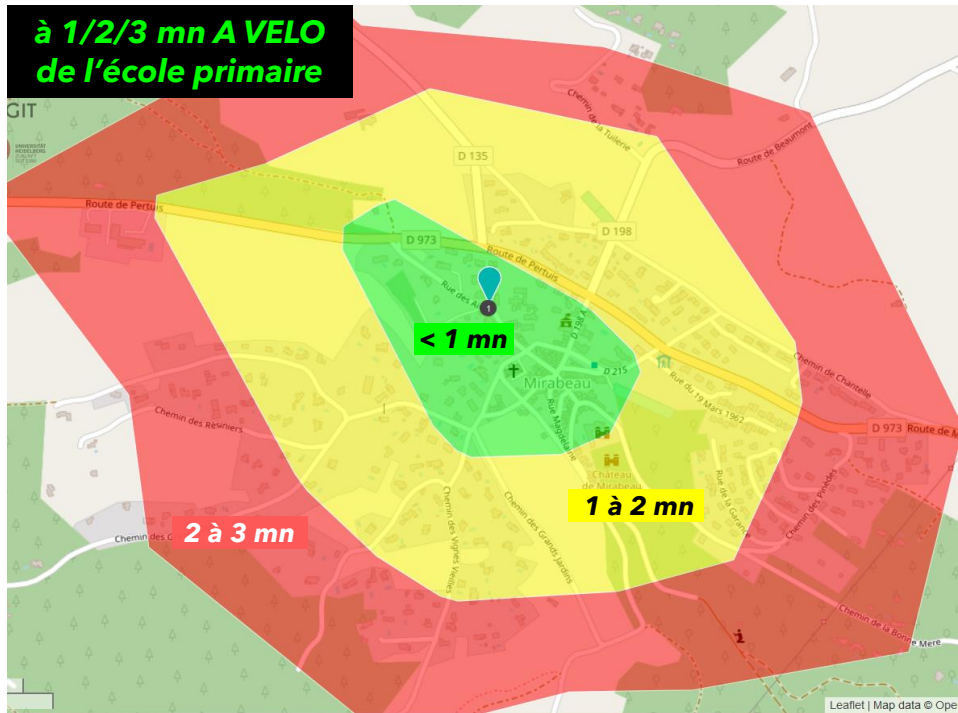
à 1/2/3 mn A VELO
de l'école primaire

GIT

UNIVERSITÄT HEIDELBERG

Chemin de la Tuilerie

Route de Beaumont

D 135

Route de Pertuis

D 973

Route de Pertuis

D 198

Rue des A

1

< 1 mn

D 198 A

Mirabeau

D 215

Rue du 19 Mars 1962

Chemin de Chantelle

Chemin des Reviriers

Rue Magdeleine

D 973 Route de M

Château de Mirabeau

Chemin des Vignes Vieilles

Chemin des Grands Jardins

1 à 2 mn

Rue de la Garenne

Chemin des Pinèdes

2 à 3 mn

Chemin des G

Chemin de la Bonne Mère

Leaflet | Map data © Ope